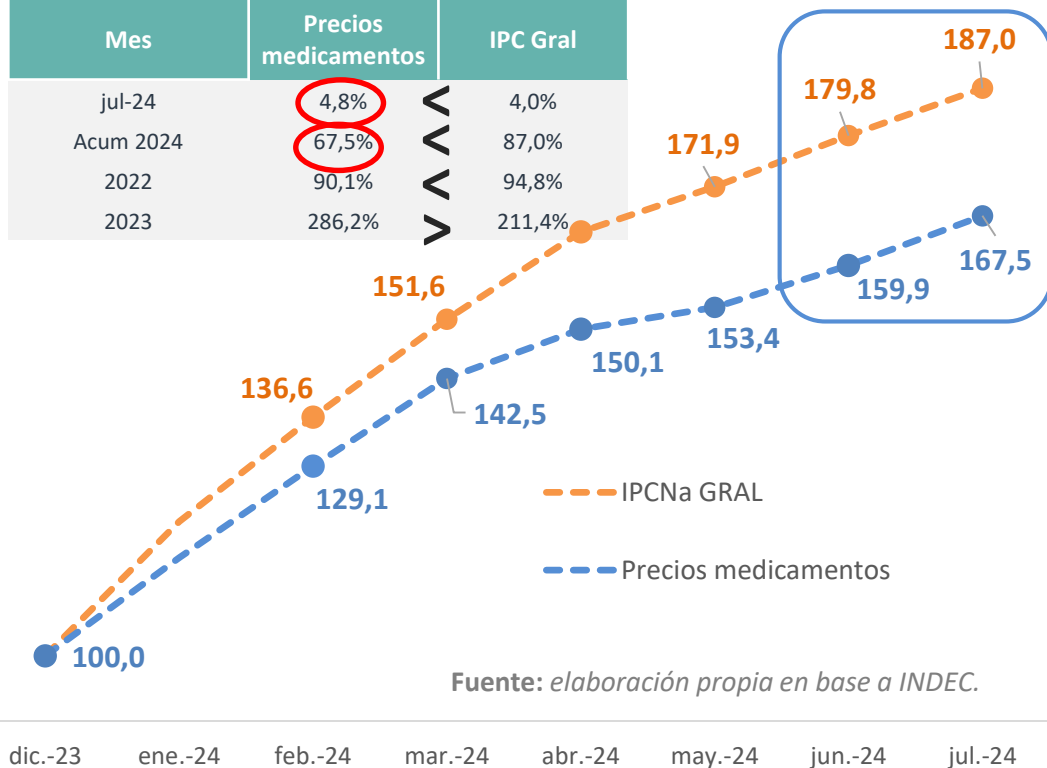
| Mes | Precios medicamentos | | IPC Gral |
|---|---|---|---|
| jul-24 | 4,8% | < | 4,0% |
| Acum 2024 | 67,5% | < | 87,0% |
| 2022 | 90,1% | < | 94,8% |
| 2023 | 286,2% | > | 211,4% |

187,0
179,8
171,9
151,6
136,6
100,0
129,1
142,5
150,1
153,4
159,9
167,5

IPCNa GRAL
Precios medicamentos

**Fuente:** *elaboración propia en base a INDEC.*

dic.-23 ene.-24 feb.-24 mar.-24 abr.-24 may.-24 jun.-24 jul.-24